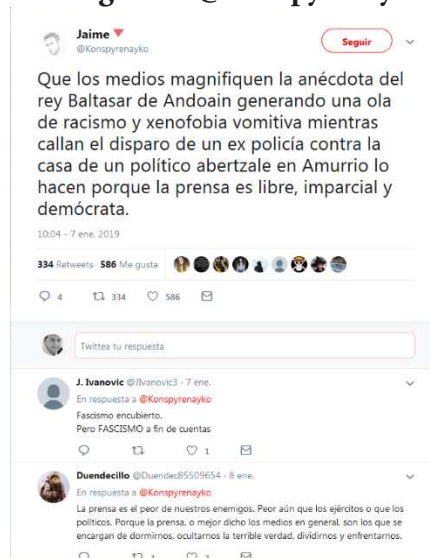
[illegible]

Jaime
@Konspyrenayko

Seguir

Que los medios magnifiquen la anécdota del rey Baltasar de Andoain generando una ola de racismo y xenofobia vomitiva mientras callan el disparo de un ex policía contra la casa de un político abertzale en Amurrio lo hacen porque la prensa es libre, imparcial y demócrata.

10:04 - 7 ene. 2019

334 Retweets 586 Me gusta

4 334 586

Twittea tu respuesta

J. Ivanovic @JIvanovic3 · 7 ene.
En respuesta a @Konspyrenayko
Fascismo encubierto.
Pero FASCISMO a fin de cuentas

1

Duendecillo @Duendec85509654 · 8 ene.
En respuesta a @Konspyrenayko
La prensa es el peor de nuestros enemigos. Peor aún que los ejércitos o que los políticos. Porque la prensa, o mejor dicho los medios en general, son los que se encargan de dormirnos, ocultarnos la terrible verdad, dividirnos y enfrentarnos.

1 2